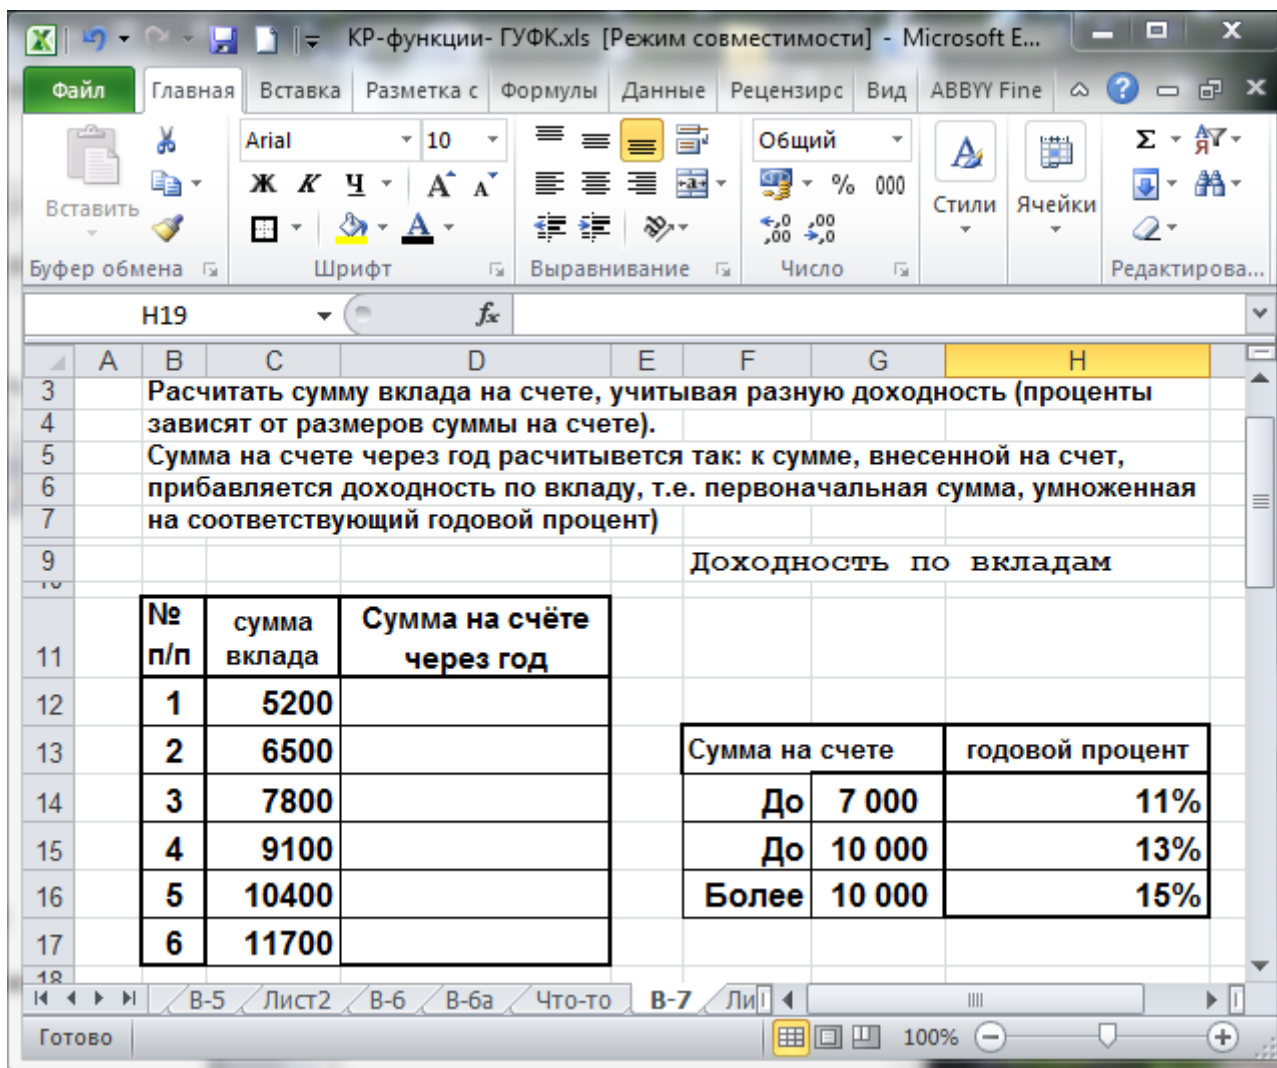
КР-функции- ГУФК.xls [Режим совместимости] - Microsoft E...

Файл | Главная | Вставка | Разметка с | Формулы | Данные | Рецензирс | Вид | ABBYY Fine

Вставить
Буфер обмена
Arial | 10
Ж К Ч
Шрифт
Выравнивание
Общий
% 000
Число
Стили
Ячейки
Редактирова...

H19 | $f_x$

| | A | B | C | D | E | F | G | H |
|---|---|---|---|---|---|---|---|---|
| 3 | | Расчитать сумму вклада на счете, учитывая разную доходность (проценты | | | | | | |
| 4 | | зависят от размеров суммы на счете). | | | | | | |
| 5 | | Сумма на счете через год расчитывется так: к сумме, внесенной на счет, | | | | | | |
| 6 | | прибавляется доходность по вкладу, т.е. первоначальная сумма, умноженная | | | | | | |
| 7 | | на соответствующий годовой процент) | | | | | | |
| 9 | | | | | | Доходность по вкладам | | |
| 11 | | № п/п | сумма вклада | Сумма на счёте через год | | | | |
| 12 | | 1 | 5200 | | | | | |
| 13 | | 2 | 6500 | | | Сумма на счете | | годовой процент |
| 14 | | 3 | 7800 | | | До | 7 000 | 11% |
| 15 | | 4 | 9100 | | | До | 10 000 | 13% |
| 16 | | 5 | 10400 | | | Более | 10 000 | 15% |
| 17 | | 6 | 11700 | | | | | |

В-5 | Лист2 | В-6 | В-6а | Что-то | В-7 | Ли

Готово | 100%